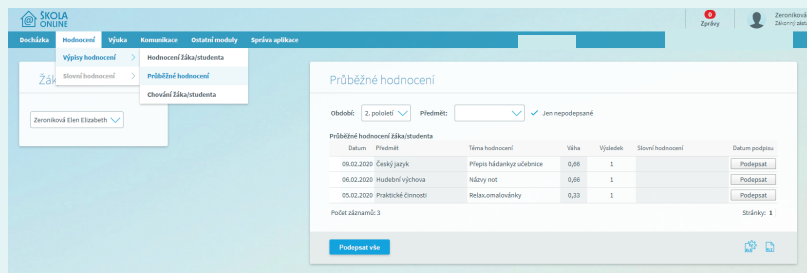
ŠKOLA ONLINE

6 Zprávy

Zeroniková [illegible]
Zákonný zást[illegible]

Docházka Hodnocení Výuka Komunikace Ostatní moduly Správa aplikace

Výpisy hodnocení
Slovní hodnocení

Hodnocení žáka/studenta
Průběžné hodnocení
Chování žáka/studenta

Žák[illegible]

Zeroniková Eleri Elizabeth

Průběžné hodnocení

Období: 2. pololetí Předmět: Jen nepodepsané

Průběžné hodnocení žáka/studenta

| Datum | Předmět | Téma hodnocení | Váha | Výsledek | Slovní hodnocení | Datum podpisu |
|---|---|---|---|---|---|---|
| 09.02.2020 | Český jazyk | Přepis hádanky z učebnice | 0,66 | 1 | | Podepsat |
| 06.02.2020 | Hudební výchova | Názvy not | 0,66 | 1 | | Podepsat |
| 05.02.2020 | Praktické činnosti | Relax.omalovánky | 0,33 | 1 | | Podepsat |

Počet záznamů: 3

Stránky: 1

Podepsat vše